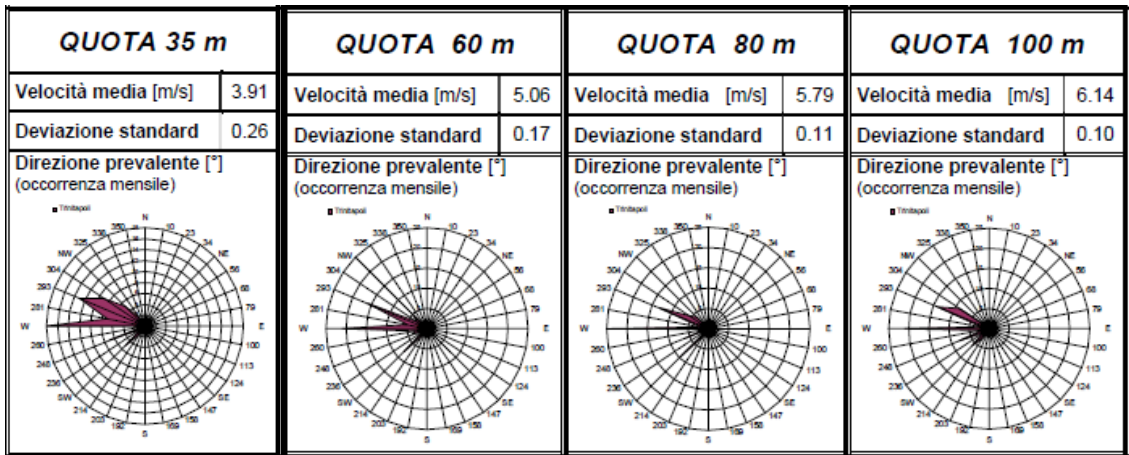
| QUOTA 35 m | |
|---|---|
| Velocità media [m/s] | 3.91 |
| Deviazione standard | 0.26 |
| Direzione prevalente [°] (occorrenza mensile) | |

Trinitapoli
N 10 23 34 NE 56 68 79 E 100 113 124 SE 147 158 169 S 192 203 214 SW 236 248 260 W 281 293 304 NW 325 338 350

| QUOTA 60 m | |
|---|---|
| Velocità media [m/s] | 5.06 |
| Deviazione standard | 0.17 |
| Direzione prevalente [°] (occorrenza mensile) | |

Trinitapoli
N 10 23 34 NE 56 68 79 E 100 113 124 SE 147 158 169 S 192 203 214 SW 236 248 260 W 281 293 304 NW 325 338 350

| QUOTA 80 m | |
|---|---|
| Velocità media [m/s] | 5.79 |
| Deviazione standard | 0.11 |
| Direzione prevalente [°] (occorrenza mensile) | |

Trinitapoli
N 10 23 34 NE 56 68 79 E 100 113 124 SE 147 158 169 S 192 203 214 SW 236 248 260 W 281 293 304 NW 325 338 350

| QUOTA 100 m | |
|---|---|
| Velocità media [m/s] | 6.14 |
| Deviazione standard | 0.10 |
| Direzione prevalente [°] (occorrenza mensile) | |

Trinitapoli
N 10 23 34 NE 56 68 79 E 100 113 124 SE 147 158 169 S 192 203 214 SW 236 248 260 W 281 293 304 NW 325 338 350